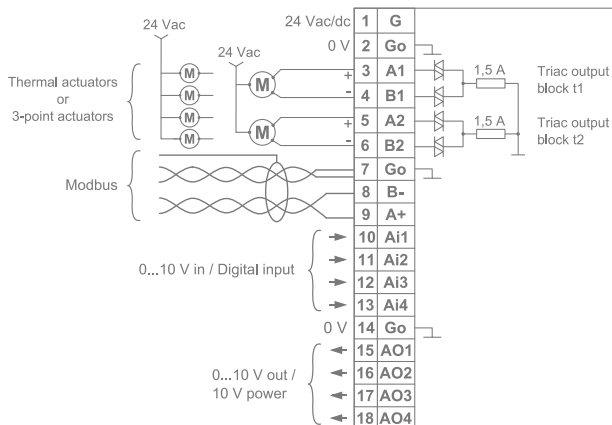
24 Vac

24 Vac/dc | 1 | G
0 V | 2 | Go

24 Vac

Thermal actuators or 3-point actuators

M
M
M
M
M
M

+ 3 A1
- 4 B1
+ 5 A2
- 6 B2

1,5 A
Triac output block t1

1,5 A
Triac output block t2

Modbus

7 Go
8 B-
9 A+

0...10 V in / Digital input

10 Ai1
11 Ai2
12 Ai3
13 Ai4

0 V 14 Go

0...10 V out / 10 V power

15 AO1
16 AO2
17 AO3
18 AO4